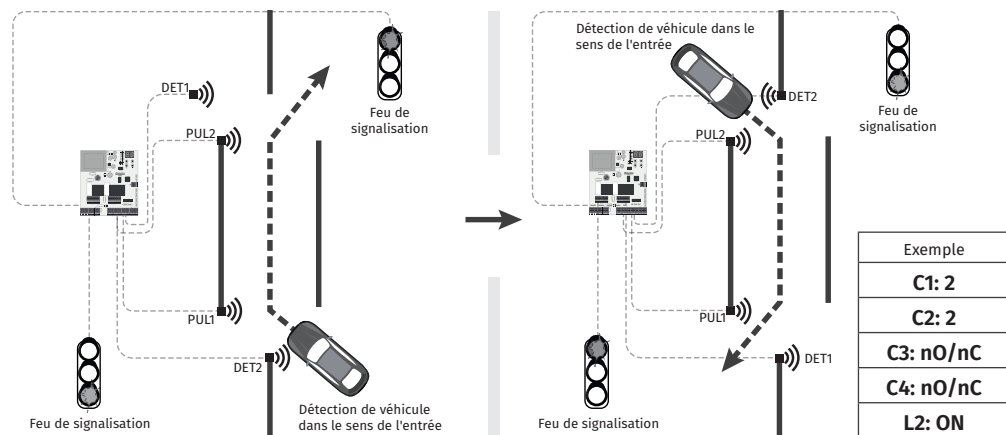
DET1

Feu de signalisation

PUL2

PUL1

DET2

Feu de signalisation

Détection de véhicule dans le sens de l'entrée

Détection de véhicule dans le sens de l'entrée

DET2

Feu de signalisation

PUL2

PUL1

DET1

Feu de signalisation

| Exemple |
|---|
| C1: 2 |
| C2: 2 |
| C3: nO/nC |
| C4: nO/nC |
| L2: ON |